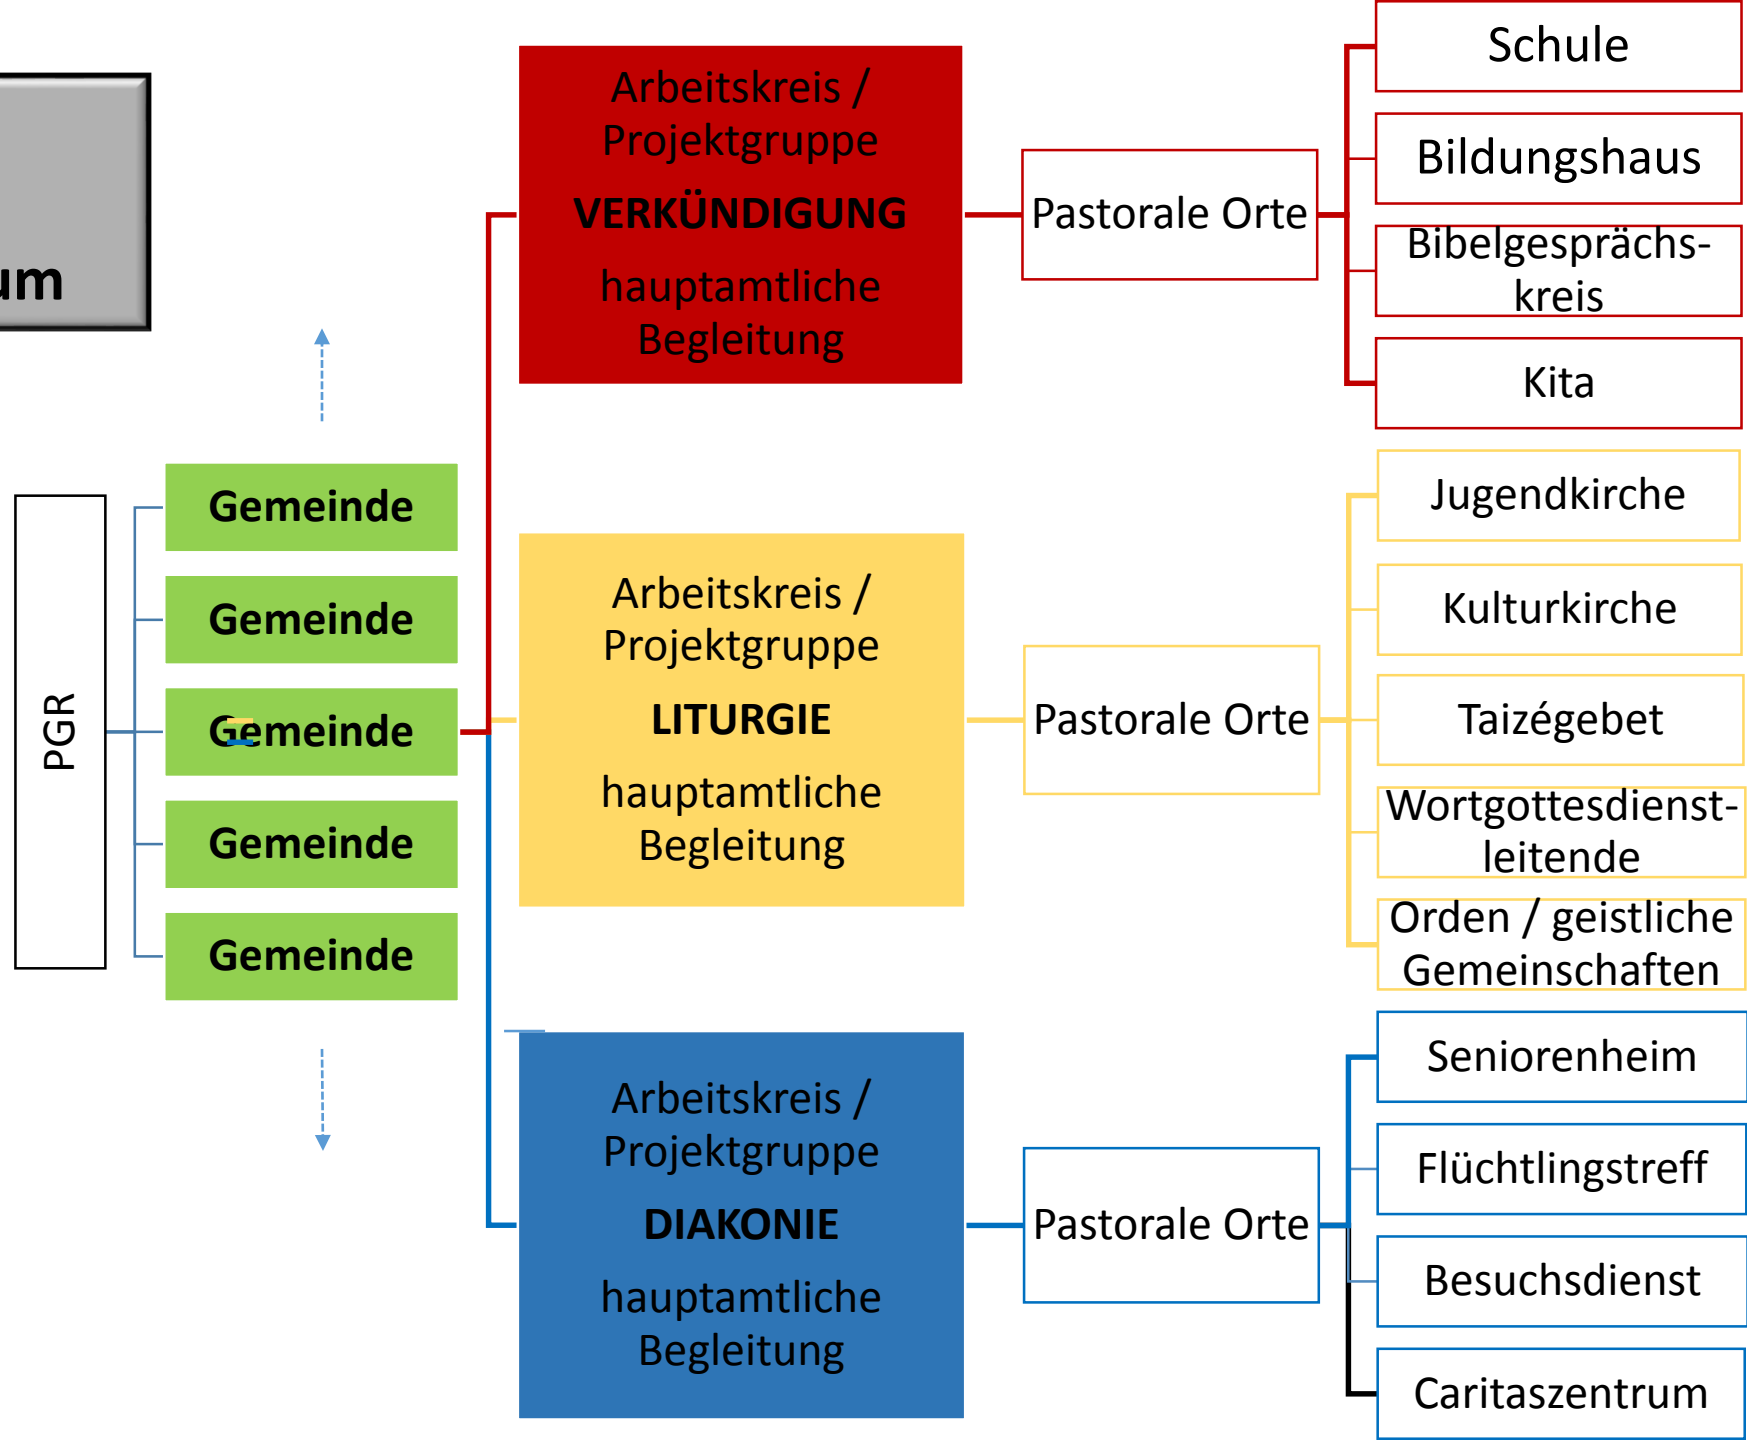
um

PGR

Gemeinde

Gemeinde

Gemeinde

Gemeinde

Gemeinde

Arbeitskreis / Projektgruppe
VERKÜNDIGUNG
hauptamtliche Begleitung

Pastorale Orte

Schule

Bildungshaus

Bibelgesprächskreis

Kita

Arbeitskreis / Projektgruppe
LITURGIE
hauptamtliche Begleitung

Pastorale Orte

Jugendkirche

Kulturkirche

Taizégebet

Wortgottesdienstleitende

Orden / geistliche Gemeinschaften

Arbeitskreis / Projektgruppe
DIAKONIE
hauptamtliche Begleitung

Pastorale Orte

Seniorenheim

Flüchtlingstreff

Besuchsdienst

Caritaszentrum